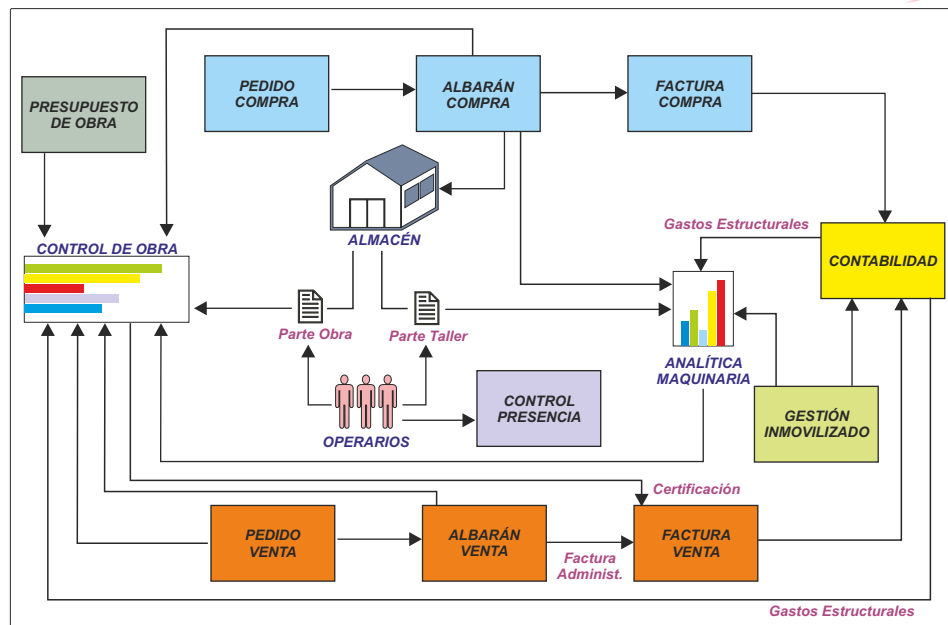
PRESUPUESTO DE OBRA

PEDIDO COMPRA

ALBARÁN COMPRA

FACTURA COMPRA

ALMACÉN

CONTROL DE OBRA

Gastos Estructurales

CONTABILIDAD

Parte Obra

Parte Taller

ANALÍTICA MAQUINARIA

OPERARIOS

CONTROL PRESENCIA

GESTIÓN INMOVILIZADO

Certificación

PEDIDO VENTA

ALBARÁN VENTA

Factura Administ.

FACTURA VENTA

Gastos Estructurales